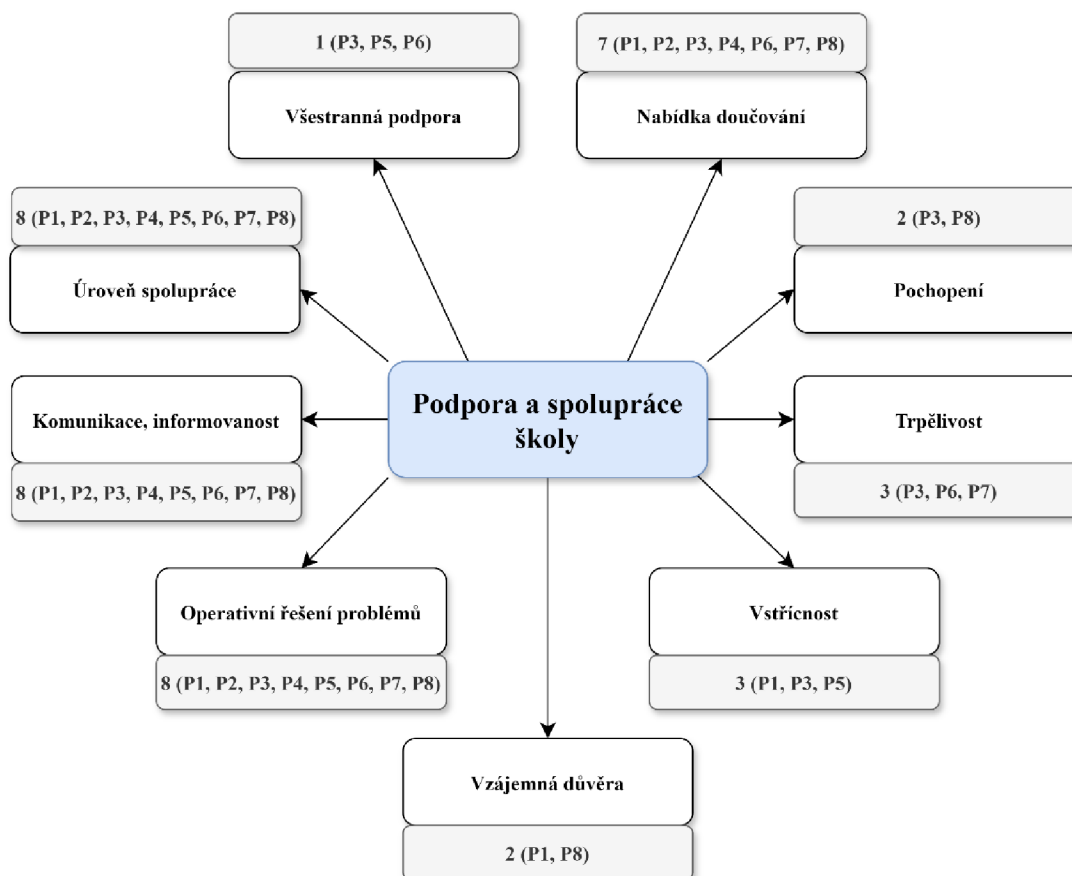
1 (P3, P5, P6)

Všestranná podpora

7 (P1, P2, P3, P4, P6, P7, P8)

Nabídka doučování

8 (P1, P2, P3, P4, P5, P6, P7, P8)

Úroveň spolupráce

2 (P3, P8)

Pochopení

Podpora a spolupráce školy

Komunikace, informovanost

8 (P1, P2, P3, P4, P5, P6, P7, P8)

Trpělivost

3 (P3, P6, P7)

Operativní řešení problémů

8 (P1, P2, P3, P4, P5, P6, P7, P8)

Vstřícnost

3 (P1, P3, P5)

Vzájemná důvěra

2 (P1, P8)